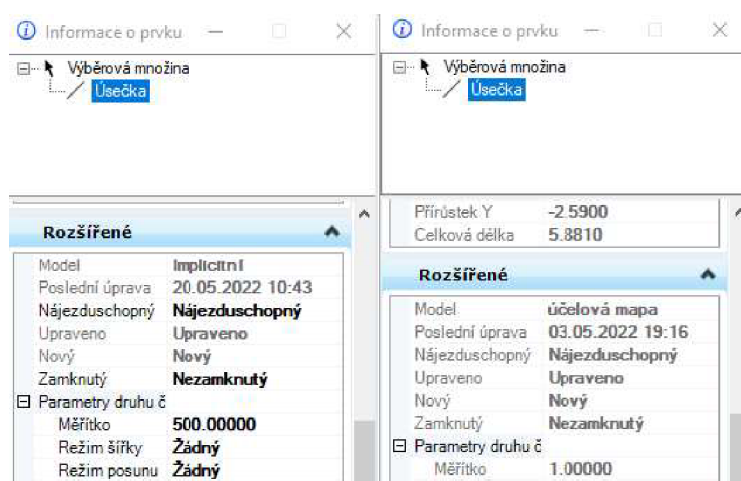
Informace o prvku

Výběrová množina
Úsečka

Rozšířené

| Model | Implicitní |
|---|---|
| Poslední úprava | 20.05.2022 10:43 |
| Nájezduschopný | Nájezduschopný |
| Upraveno | Upraveno |
| Nový | Nový |
| Zamknutý | Nezamknutý |
| ⊟ Parametry druhu č | |
| Měřítko | 500.00000 |
| Režim šířky | Žádný |
| Režim posunu | Žádný |

Informace o prvku

Výběrová množina
Úsečka

| Přírůstek Y | -2.5900 |
|---|---|
| Celková délka | 5.8810 |

Rozšířené

| Model | účelová mapa |
|---|---|
| Poslední úprava | 03.05.2022 19:16 |
| Nájezduschopný | Nájezduschopný |
| Upraveno | Upraveno |
| Nový | Nový |
| Zamknutý | Nezamknutý |
| ⊟ Parametry druhu č | |
| Měřítko | 1.00000 |